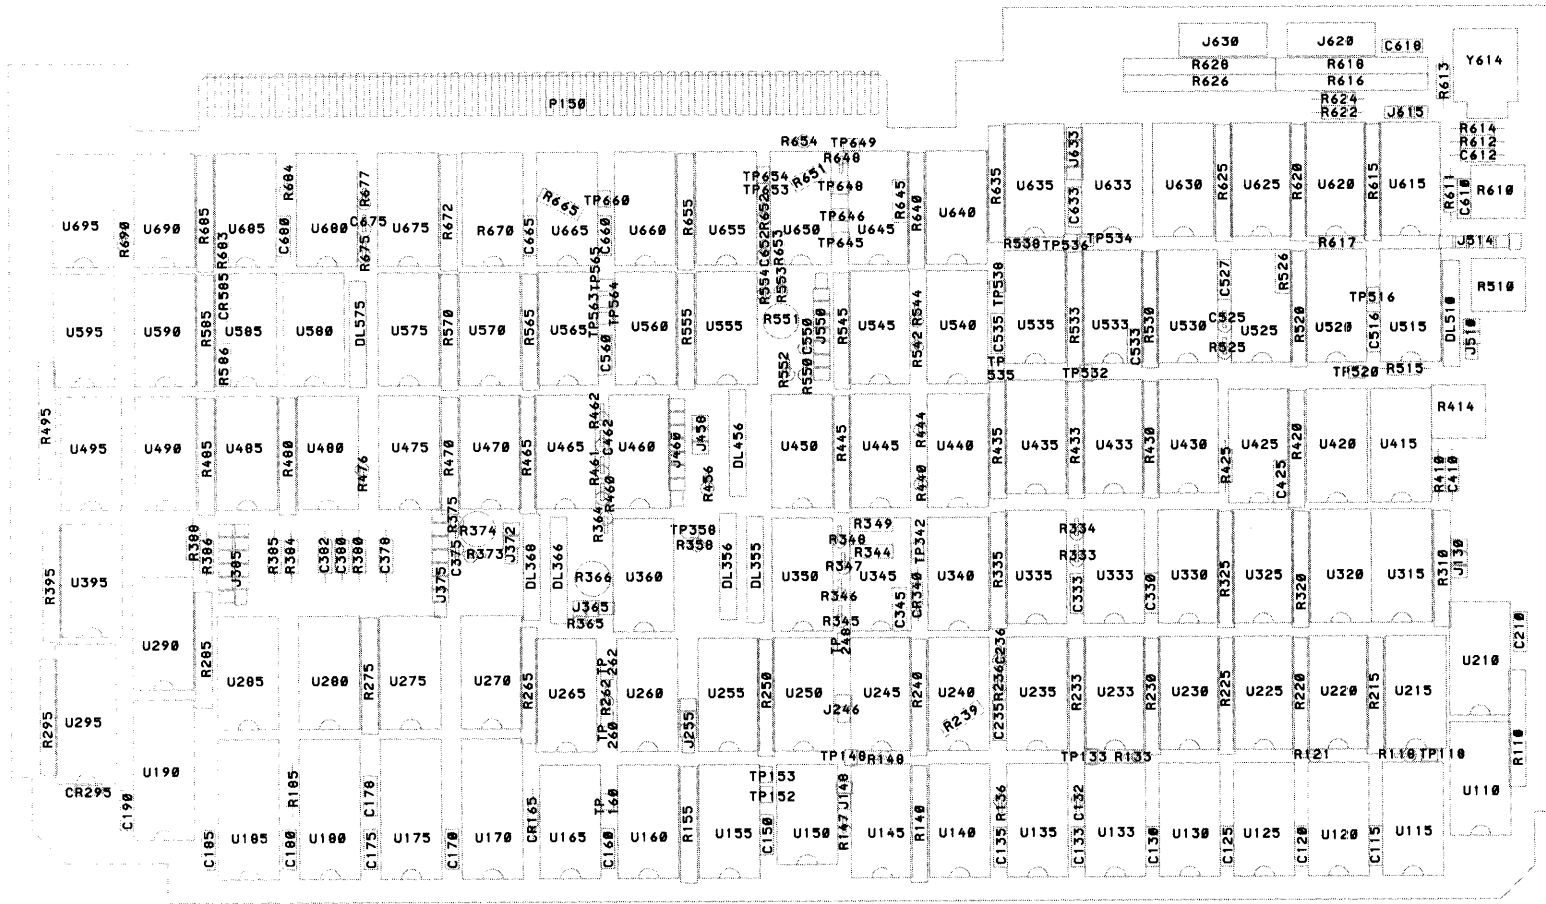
J630 J620 C618 Y614
R620 R618
R626 R616 R613
R624
R622 J615
P150
R654 TP649
R648
TP654 R651
TP653
TP648
R665 TP660
TP646
R645
TP645
R614 R612 C612
U695 R690 U690 R685 U685 R684 U680 R677 C675 U675 R672 R670 C665 U665 C660 U660 R655 U655 C652 R652 U650 U645 R640 U640 R635 U635 J633 C633 U633 U630 R625 U625 R620 U620 R615 U615 R611 C618 R610
R683 C680 R675
R530 TP536 TP534 R617 J514
U595 U590 R585 CR585 U585 U580 DL575 U575 R570 U570 R565 U565 TP563 TP565 TP564 U560 R555 U555 R554 R553 R653 R551 C550 J550 R545 U545 R544 U540 TP538 C535 U535 R533 U533 C533 R530 U530 C527 C525 R526 U525 R520 U520 TP516 C516 U515 DL510 R510 J510
R586 C560 R552 R550 R542 TP 535 R525 TP532 TP520 R515
R495 U495 U490 R485 U485 R480 U480 R476 U475 R470 U470 R465 U465 R462 C462 U460 J460 J450 DL456 U450 R445 U445 R444 U440 R435 U435 R433 U433 R430 U430 R425 U425 C425 R420 U420 U415 R414 R410 C410
R461 R460 R456 R440
R375 R374 J372 R373 C375
R380 R386 J385 R385 R384 C382 C380 R380 C378 U375 DL360 DL366 R364 R366 U360 TP350 R350 DL356 DL355 U350 R349 R348 R344 R347 U345 TP342 CR340 U340 R335 U335 R334 R333 C333 U333 C330 U330 R325 U325 R320 U320 U315 R310 J310
R395 U395
J365 R365 R346 R345 C345
U290 R285 U285 U280 R275 U275 U270 R265 U265 TP 262 R262 U260 U255 R250 U250 TP 248 U245 R240 U240 C235 R236 C236 U235 R233 U233 R230 U230 R225 U225 R220 U220 R215 U215 U210 C210
R295 U295 J246 R239
TP 260 J255
U190 TP140 R148 TP133 R133 R121 R110 TP110 R110
CR295 C190 R185 C178 TP153 TP152 J148 R136 C132 U110
C185 U185 C180 U180 C175 U175 C170 U170 CR165 U165 C160 TP 160 U160 R155 U155 C150 U150 R147 U145 R140 U140 C135 U135 C133 U133 C130 U130 C125 U125 C120 U120 C115 U115